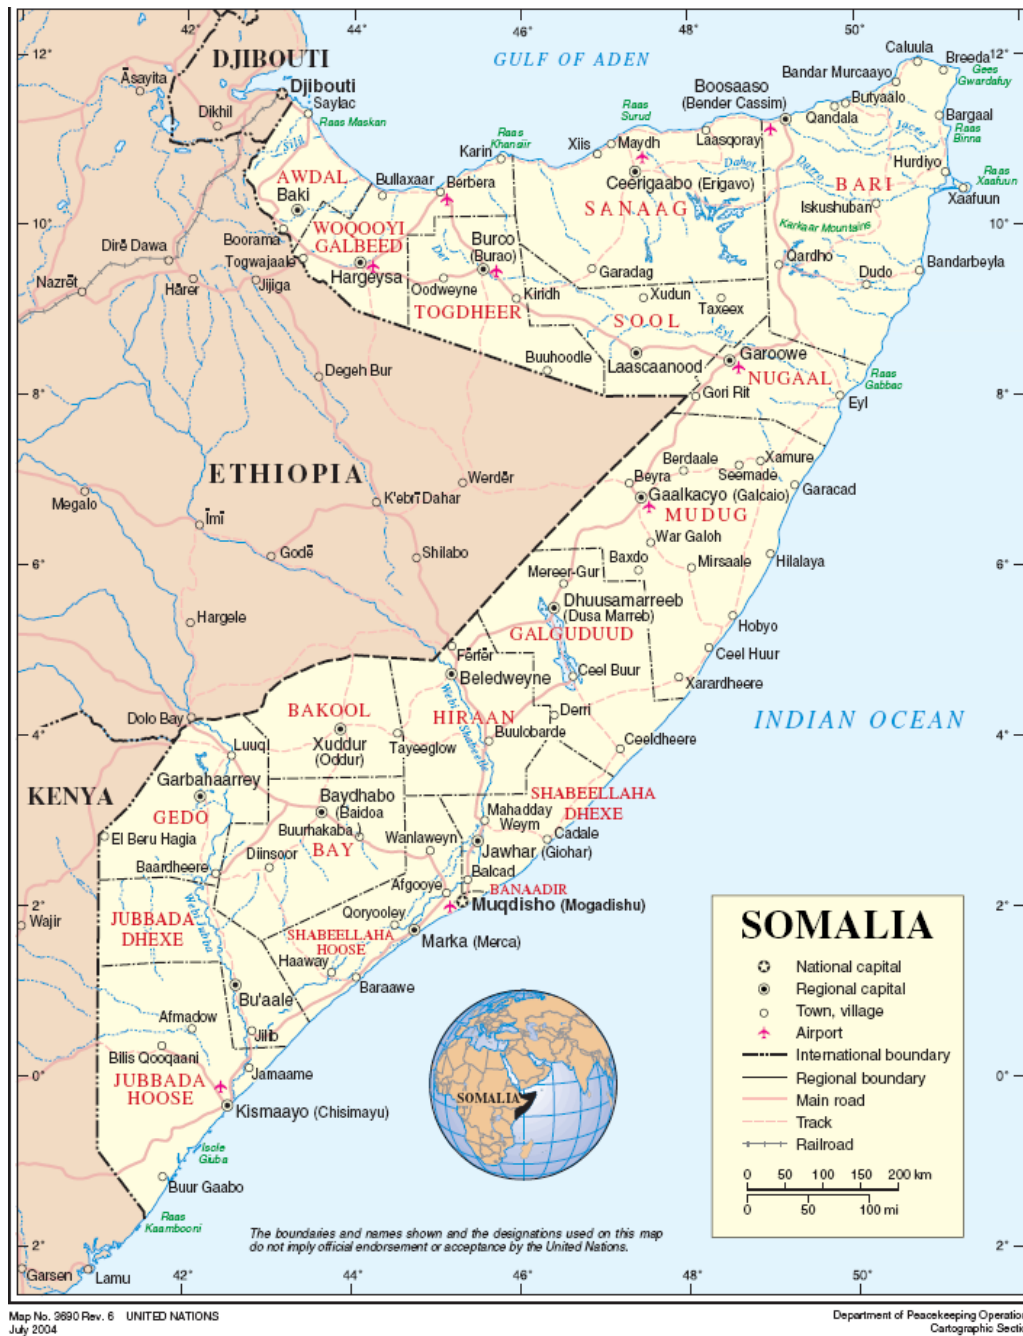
42° 44° 46° 48° 50°

12° 10° 8° 6° 4° 2° 0° 2°

DJIBOUTI
Djibouti
Saylac
Raas Maskan
Asayita
Dikhil
GULF OF ADEN
Boosaaso (Bender Cassim)
Bandar Murcaayo
Caluula
Breeda
Gees Gwardafuy
Butyaalo
Qandala
Bargaal
Raas Binna
Hurdiyo
Raas Xaafuun
Xaafuun
Raas Surud
Raas Khansiir
Karin
Xiis
Maydh
Laasqoray
Ceerigaabo (Erigavo)
SANAAG
BARI
Iskushuban
Karkaar Mountains
AWDAL
Baki
Bullaxaar
Berbera
WOQOOYI GALBEED
Boorama
Dirē Dawa
Togwajaale
Hargeysa
Burco (Burao)
Oodweyne
Kiridh
Garadag
Xudun
Taxeex
Qardho
Dudo
Bandarbeyla
Nazrēt
Hārer
Jijiga
TOGDHEER
SOOL
Buuhoodle
Laascaanood
Garoowe
NUGAAL
Raas Gabbac
Eyl
Gori Rit
Degeh Bur
ETHIOPIA
Werdēr
K'ebrī Dahar
Megalo
Īmī
Godē
Shilabo
Hargele
Berdaale
Xamure
Beyra
Seemade
Gaalkacyo (Galcaio)
Garacad
MUDUG
War Galoh
Baxdo
Mirsaale
Hilalaya
Mereer-Gur
Dhuusamarreeb (Dusa Marreb)
GALGUDUUD
Hobyo
Ceel Huur
Ferfer
Beledweyne
Ceel Buur
Xarardheere
INDIAN OCEAN
Dolo Bay
BAKOOL
HIRAAN
Derri
Luuq
Xuddur (Oddur)
Tayeeglow
Buulobarde
Ceeldheere
KENYA
Garbahaarrey
GEDO
El Beru Hagia
Baydhabo (Baidoa)
Buurhakaba
BAY
Mahadday Weym
SHABEELLAHA DHEXE
Cadale
Wanlaweyn
Jawhar (Giohar)
Baardheere
Diinsoor
Afgooye
Balcad
BANAADIR
Muqdisho (Mogadishu)
Wajir
JUBBADA DHEXE
Qoryooley
SHABEELLAHA HOOSE
Haaway
Marka (Merca)
Bu'aale
Baraawe
Afmadow
Jilib
Bilis Qooqaani
JUBBADA HOOSE
Jamaame
Kismaayo (Chisimayu)
Isole Giuba
Buur Gaabo
Raas Kaambooni
Garsen
Lamu
SOMALIA

SOMALIA
National capital
Regional capital
Town, village
Airport
International boundary
Regional boundary
Main road
Track
Railroad
0 50 100 150 200 km
0 50 100 mi

The boundaries and names shown and the designations used on this map do not imply official endorsement or acceptance by the United Nations.

Map No. 3690 Rev. 6 UNITED NATIONS
July 2004

Department of Peacekeeping Operatio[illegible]
Cartographic Secti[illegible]